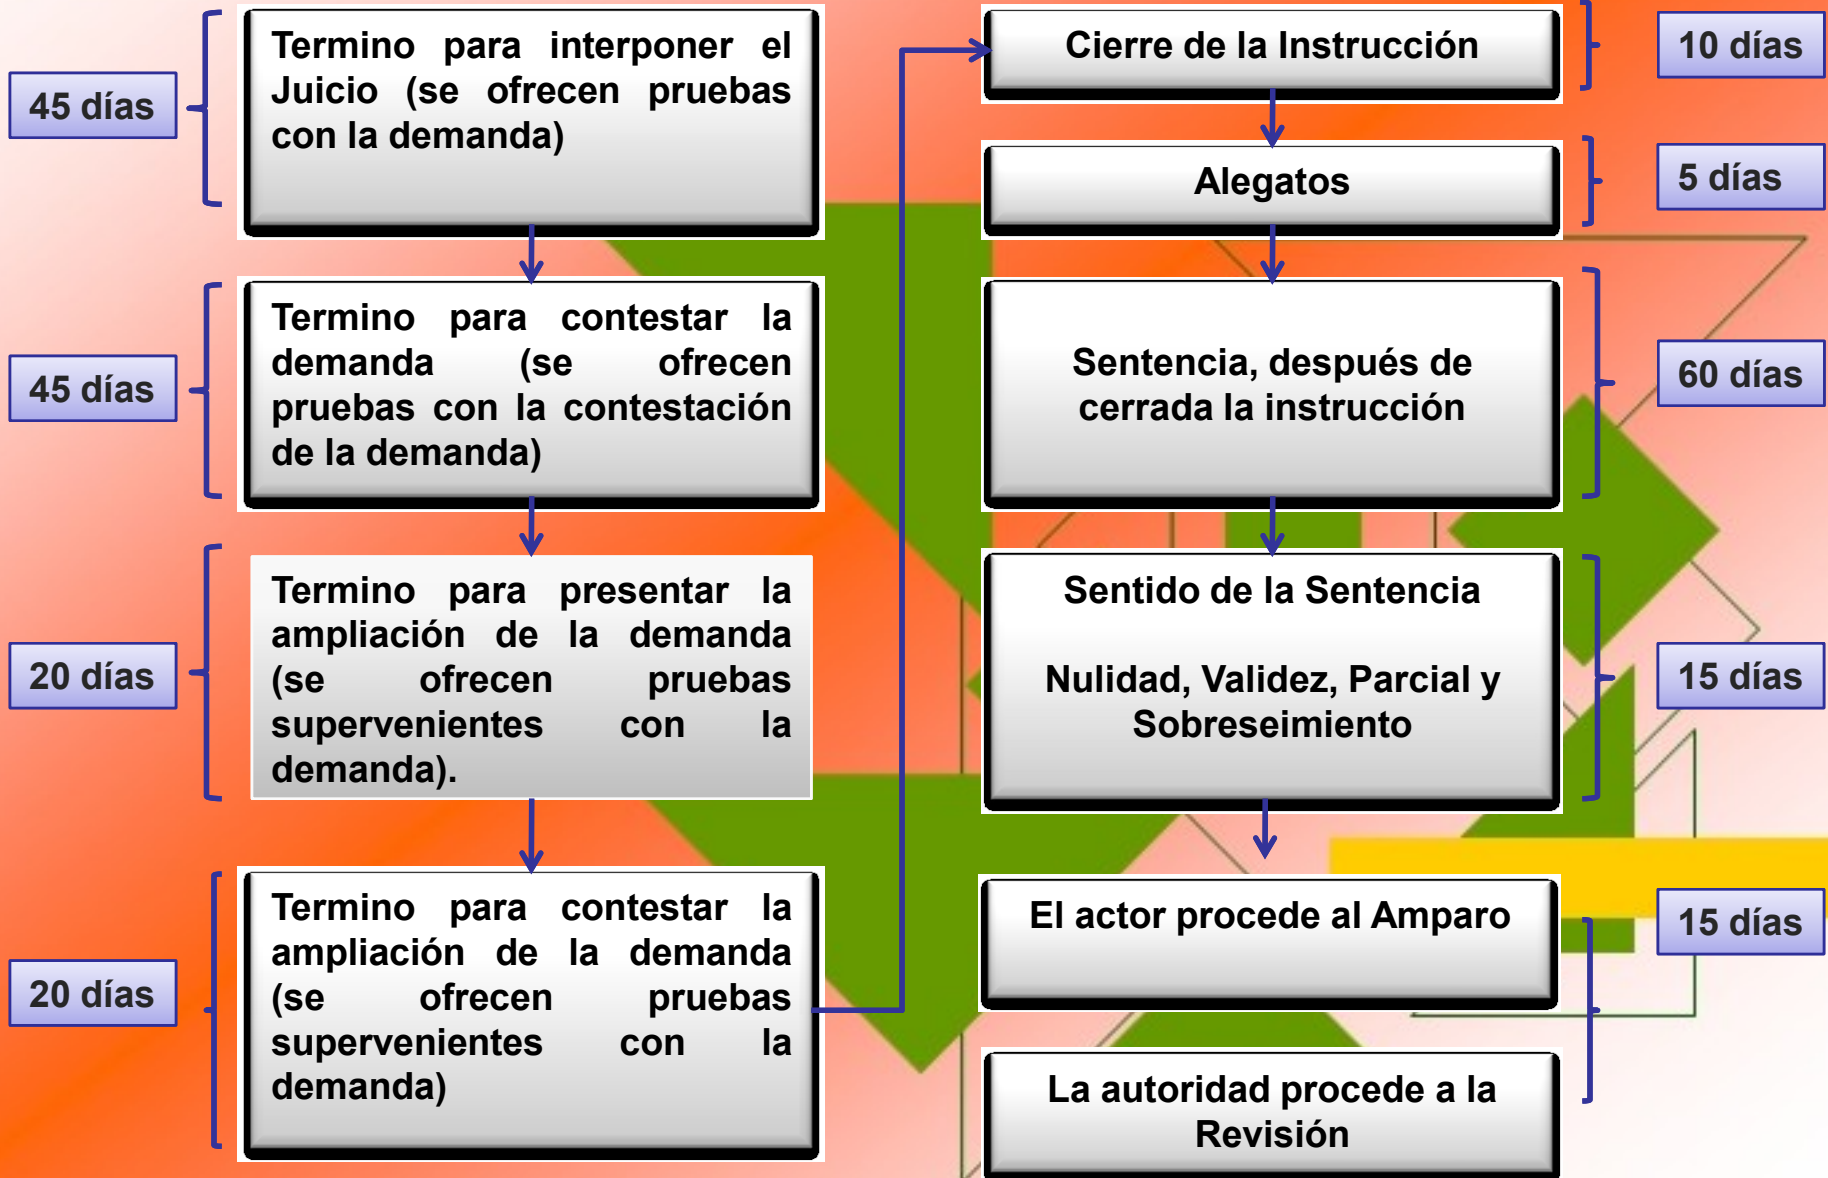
45 días

Termino para interponer el Juicio (se ofrecen pruebas con la demanda)

45 días

Termino para contestar la demanda (se ofrecen pruebas con la contestación de la demanda)

20 días

Termino para presentar la ampliación de la demanda (se ofrecen pruebas supervenientes con la demanda).

20 días

Termino para contestar la ampliación de la demanda (se ofrecen pruebas supervenientes con la demanda)

Cierre de la Instrucción

10 días

Alegatos

5 días

Sentencia, después de cerrada la instrucción

60 días

Sentido de la Sentencia

Nulidad, Validez, Parcial y Sobreseimiento

15 días

El actor procede al Amparo

15 días

La autoridad procede a la Revisión